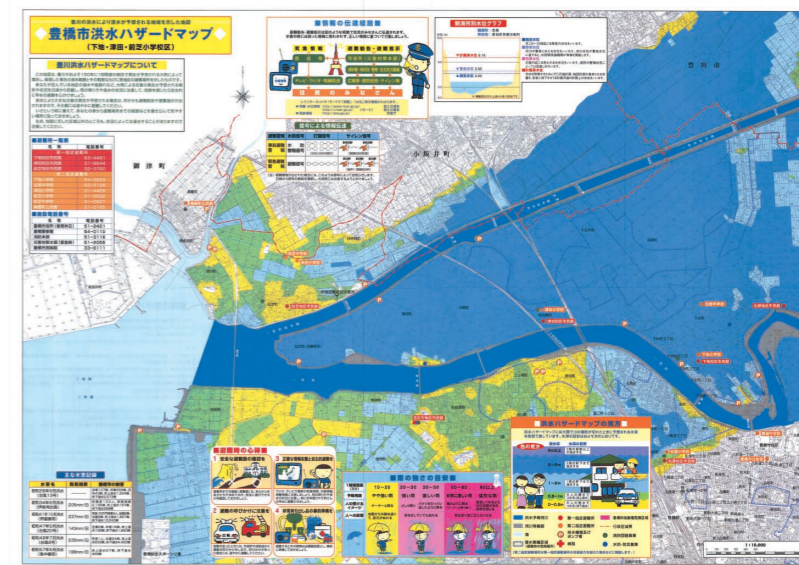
豊川市の洪水により浸水が予想される地域を示した地図

豊橋市洪水ハザードマップ

(下地・津田・前芝小学校区)

豊川洪水ハザードマップについて

洪水時の避難情報伝達経路

観測所別水位グラフ

豊川市

小坂井町

御津町

雨量による情報伝達

避難所一覧表

主な避難所

洪水ハザードマップの見方

避難時の心得

雨の強さと降り方

1:10,000